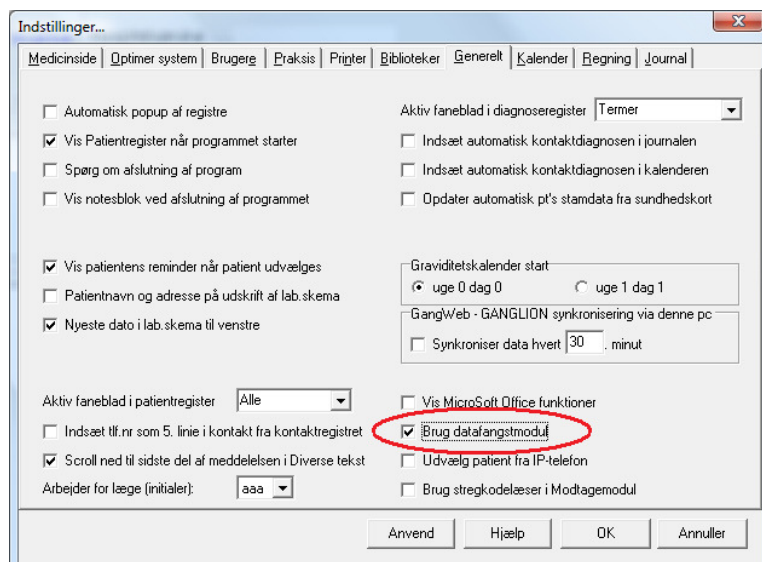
Indstillinger...

Medicinside | Optimer system | Brugere | Praksis | Printer | Biblioteker | Generelt | Kalender | Regning | Journal

Automatisk popup af registre
Vis Patientregister når programmet starter
Spørg om afslutning af program
Vis notesblok ved afslutning af programmet

Aktiv faneblad i diagnoseregister Termer
Indsæt automatisk kontaktdiagnosen i journalen
Indsæt automatisk kontaktdiagnosen i kalenderen
Opdater automatisk pt's stamdata fra sundhedskort

Vis patientens reminder når patient udvælges
Patientnavn og adresse på udskrift af lab.skema
Nyeste dato i lab.skema til venstre

Graviditetskalender start
uge 0 dag 0
uge 1 dag 1

GangWeb - GANGLION synkronisering via denne pc
Synkroniser data hvert 30 . minut

Aktiv faneblad i patientregister Alle
Indsæt tlf.nr som 5. linie i kontakt fra kontaktregistret
Scroll ned til sidste del af meddelelsen i Diverse tekst
Arbejder for læge (initialer): aaa

Vis MicroSoft Office funktioner
Brug datafangstmodul
Udvælg patient fra IP-telefon
Brug stregkodelæser i Modtagemodul

Anvend Hjælp OK Annuller